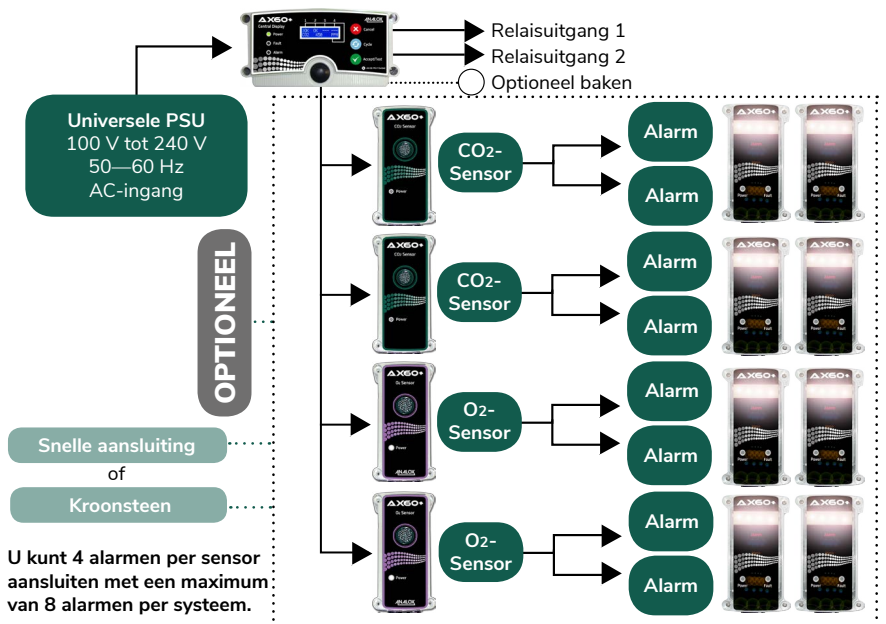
AX60+
Central Display
Power
Fault
Alarm
Cancel
Cycle
Accept/Test
ANALOX

Relaisuitgang 1
Relaisuitgang 2
Optioneel baken

Universele PSU
100 V tot 240 V
50—60 Hz
AC-ingang

OPTIONEEL

Snelle aansluiting
of
Kroonsteen

U kunt 4 alarmen per sensor aansluiten met een maximum van 8 alarmen per systeem.

AX60+
CO₂ Sensor
Power

$CO_2$-Sensor
Alarm
Alarm

AX60+
CO₂ Sensor
Power

$CO_2$-Sensor
Alarm
Alarm

AX60+
O₂ Sensor
Power
ANALOX

$O_2$-Sensor
Alarm
Alarm

AX60+
O₂ Sensor
Power
ANALOX

$O_2$-Sensor
Alarm
Alarm

AX60+
Power
Fault